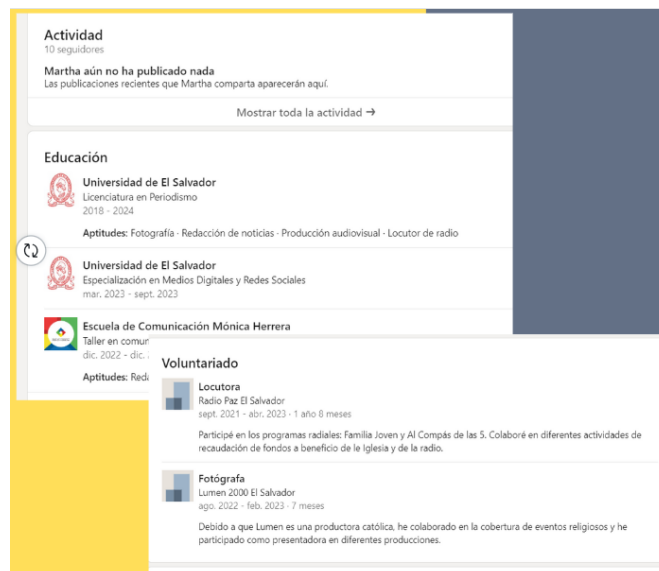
Actividad
10 seguidores

Martha aún no ha publicado nada
Las publicaciones recientes que Martha comparta aparecerán aquí.

Mostrar toda la actividad →

Educación

Universidad de El Salvador
Licenciatura en Periodismo
2018 - 2024

Aptitudes: Fotografía · Redacción de noticias · Producción audiovisual · Locutor de radio

Universidad de El Salvador
Especialización en Medios Digitales y Redes Sociales
mar. 2023 - sept. 2023

Escuela de Comunicación Mónica Herrera
Taller en comun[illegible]
dic. 2022 - dic. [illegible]

Aptitudes: Reda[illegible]

Voluntariado

Locutora
Radio Paz El Salvador
sept. 2021 - abr. 2023 · 1 año 8 meses

Participé en los programas radiales: Familia Joven y Al Compás de las 5. Colaboré en diferentes actividades de recaudación de fondos a beneficio de le Iglesia y de la radio.

Fotógrafa
Lumen 2000 El Salvador
ago. 2022 - feb. 2023 · 7 meses

Debido a que Lumen es una productora católica, he colaborado en la cobertura de eventos religiosos y he participado como presentadora en diferentes producciones.